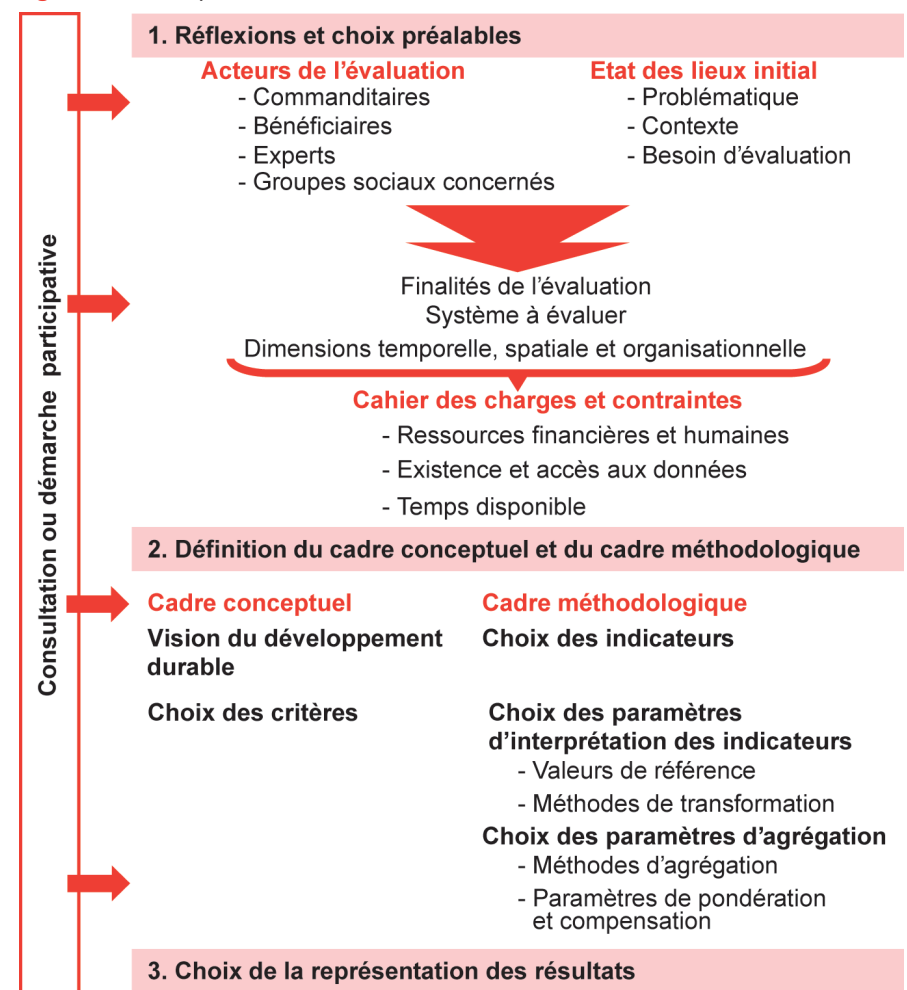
Consultation ou démarche participative

1. Réflexions et choix préalables

Acteurs de l'évaluation
- Commanditaires
- Bénéficiaires
- Experts
- Groupes sociaux concernés

Etat des lieux initial
- Problématique
- Contexte
- Besoin d'évaluation

Finalités de l'évaluation
Système à évaluer
Dimensions temporelle, spatiale et organisationnelle

Cahier des charges et contraintes
- Ressources financières et humaines
- Existence et accès aux données
- Temps disponible

2. Définition du cadre conceptuel et du cadre méthodologique

Cadre conceptuel
Vision du développement durable

Choix des critères

Cadre méthodologique
Choix des indicateurs

Choix des paramètres d'interprétation des indicateurs
- Valeurs de référence
- Méthodes de transformation

Choix des paramètres d'agrégation
- Méthodes d'agrégation
- Paramètres de pondération et compensation

3. Choix de la représentation des résultats